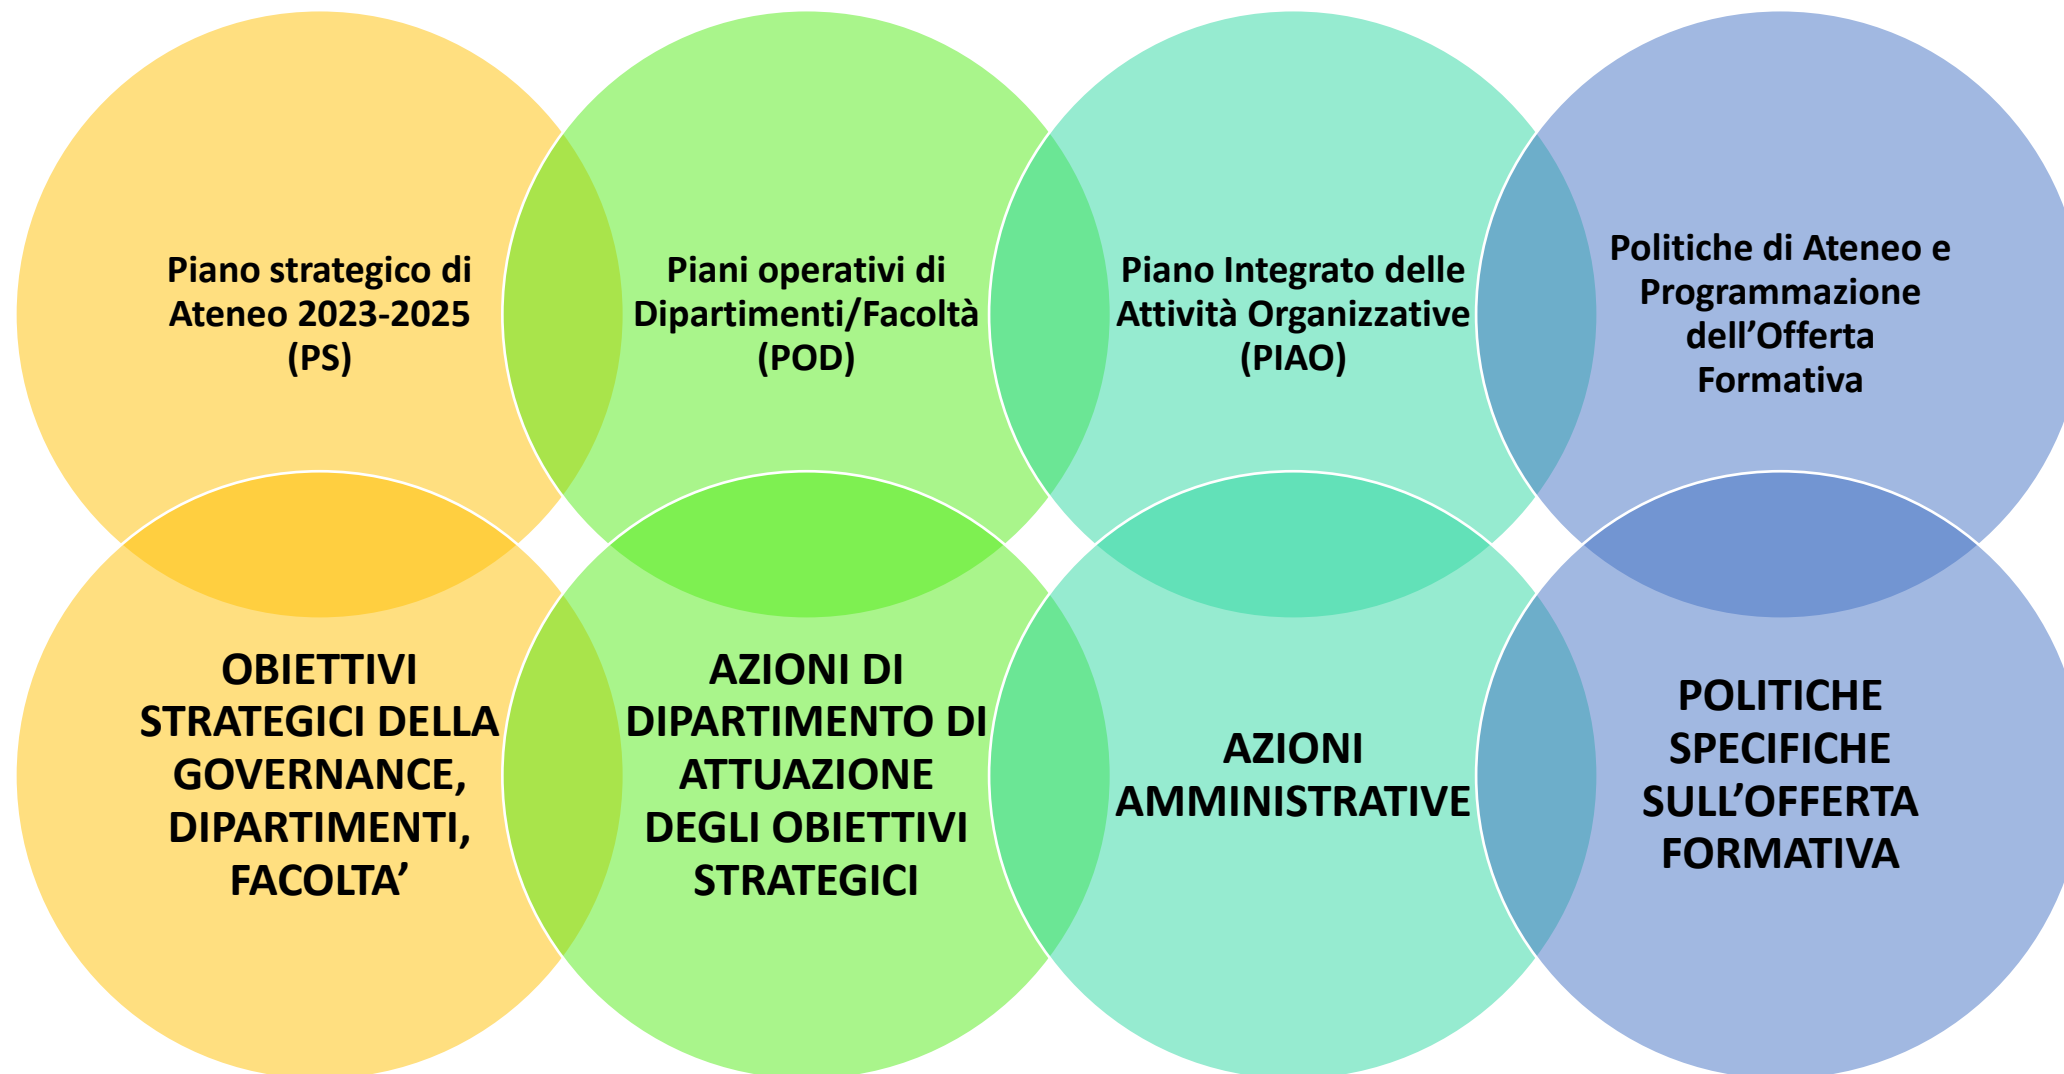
Piano strategico di Ateneo 2023-2025 (PS)

Piani operativi di Dipartimenti/Facoltà (POD)

Piano Integrato delle Attività Organizzative (PIAO)

Politiche di Ateneo e Programmazione dell’Offerta Formativa

OBIETTIVI STRATEGICI DELLA GOVERNANCE, DIPARTIMENTI, FACOLTA’

AZIONI DI DIPARTIMENTO DI ATTUAZIONE DEGLI OBIETTIVI STRATEGICI

AZIONI AMMINISTRATIVE

POLITICHE SPECIFICHE SULL’OFFERTA FORMATIVA